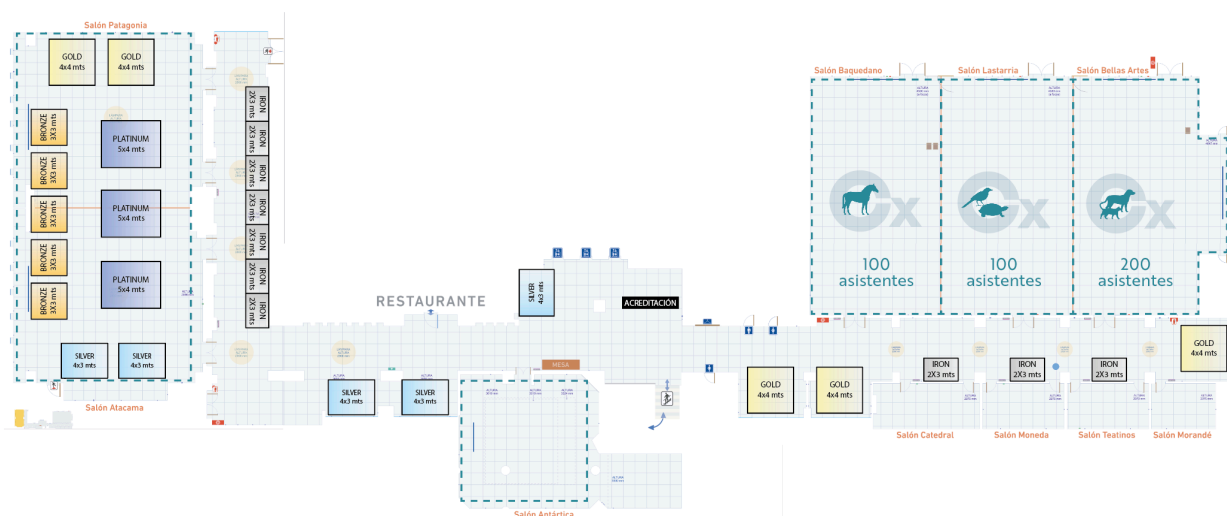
Salón Patagonia

GOLD 4x4 mts
GOLD 4x4 mts

BRONZE 3X3 mts
BRONZE 3X3 mts
BRONZE 3X3 mts
BRONZE 3X3 mts
BRONZE 3X3 mts

PLATINUM 5x4 mts
PLATINUM 5x4 mts
PLATINUM 5x4 mts

SILVER 4x3 mts
SILVER 4x3 mts

Salón Atacama

IRON 2X3 mts
IRON 2X3 mts
IRON 2X3 mts
IRON 2X3 mts
IRON 2X3 mts
IRON 2X3 mts
IRON 2X3 mts

RESTAURANTE

SILVER 4x3 mts
SILVER 4x3 mts

SILVER 4x3 mts

ACREDITACIÓN

MESA

Salón Antártica

GOLD 4x4 mts
GOLD 4x4 mts

Salón Baquedano
Salón Lastarria
Salón Bellas Artes

100 asistentes
100 asistentes
200 asistentes

IRON 2X3 mts
IRON 2X3 mts
IRON 2X3 mts

GOLD 4x4 mts

Salón Catedral
Salón Moneda
Salón Teatinos
Salón Morandé